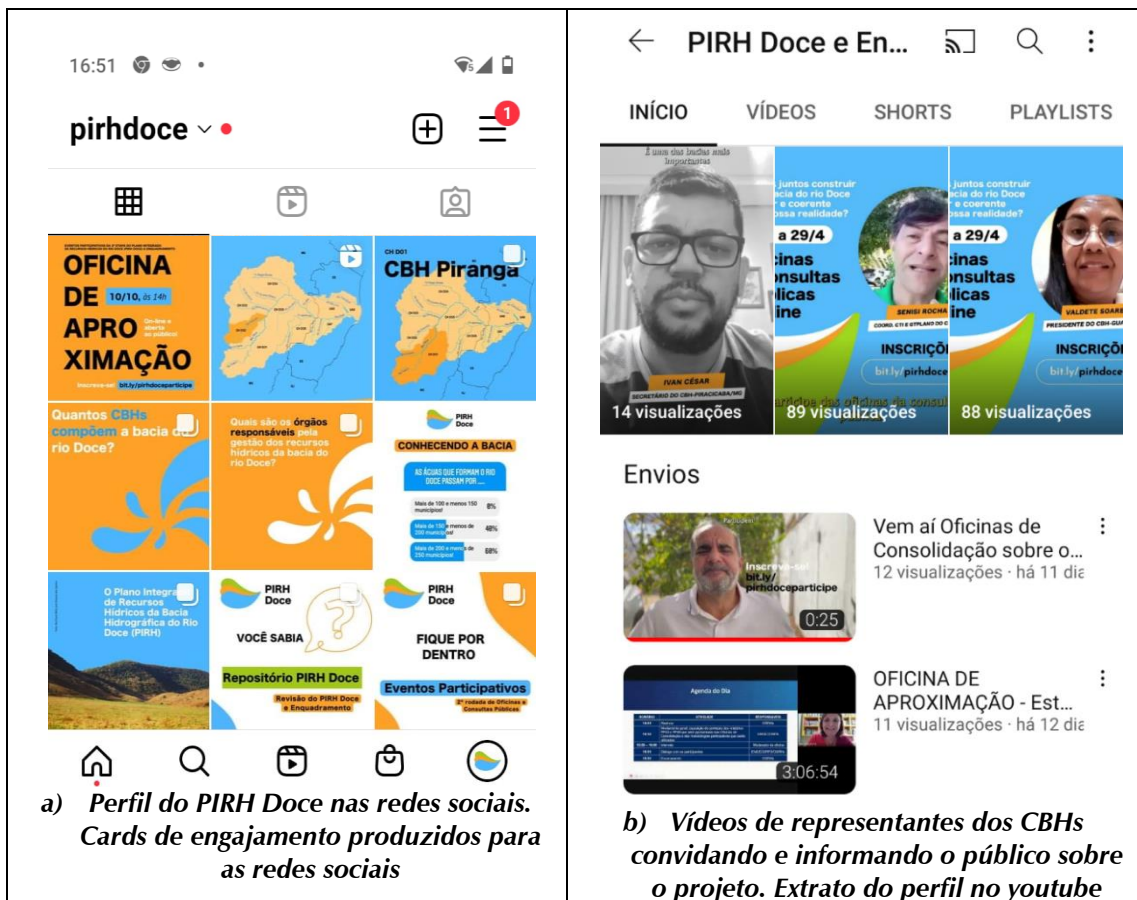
16:51

pirhdoce

1

OFICINA DE APRO XIMAÇÃO 10/10, às 14h

On-line e aberta ao público

Inscreva-se! bit.ly/pirhdoceparticipe

CH DO1

CBH Piranga

Quantos CBHs compõem a bacia do rio Doce?

Quais são os órgãos responsáveis pela gestão dos recursos hídricos da bacia do rio Doce?

PIRH Doce

CONHECENDO A BACIA

AS ÁGUAS QUE FORMAM O RIO DOCE PASSAM POR....

Mais de 100 e menos 150 municípios! 6%

Mais de 150 e menos de 250 municípios! 46%

Mais de 200 e menos de 250 municípios! 58%

O Plano Integrado de Recursos Hídricos da Bacia Hidrográfica do Rio Doce (PIRH)

PIRH Doce

VOCÊ SABIA

Repositório PIRH Doce

Revisão do PIRH Doce e Enquadramento

PIRH Doce

FIQUE POR DENTRO

Eventos Participativos

2ª rodada de Oficinas e Consultas Públicas

a) Perfil do PIRH Doce nas redes sociais. Cards de engajamento produzidos para as redes sociais

PIRH Doce e En...

INÍCIO VÍDEOS SHORTS PLAYLISTS

IVAN CÉSAR
SECRETÁRIO DO CBH-PIRACICABA/MG

14 visualizações

juntos construir bacia do rio Doce e coerente nossa realidade?

a 29/4

cinas consultas licas line

SENISI ROCHA

INSCRIÇÕ

bit.ly/pirhdoce

89 visualizações

juntos construir bacia do rio Doce e coerente nossa realidade?

a 29/4

cinas nsultas licas line

VALDETE SOARES
PRESIDENTE DO CBH-GUA

INSCRIÇÕ

bit.ly/pirhdoce

88 visualizações

Envios

Inscreva-se! bit.ly/pirhdoceparticipe

0:25

Vem aí Oficinas de Consolidação sobre o...
12 visualizações · há 11 dia

Agenda do Dia

3:06:54

OFICINA DE APROXIMAÇÃO - Est...
11 visualizações · há 12 dia

b) Vídeos de representantes dos CBHs convidando e informando o público sobre o projeto. Extrato do perfil no youtube